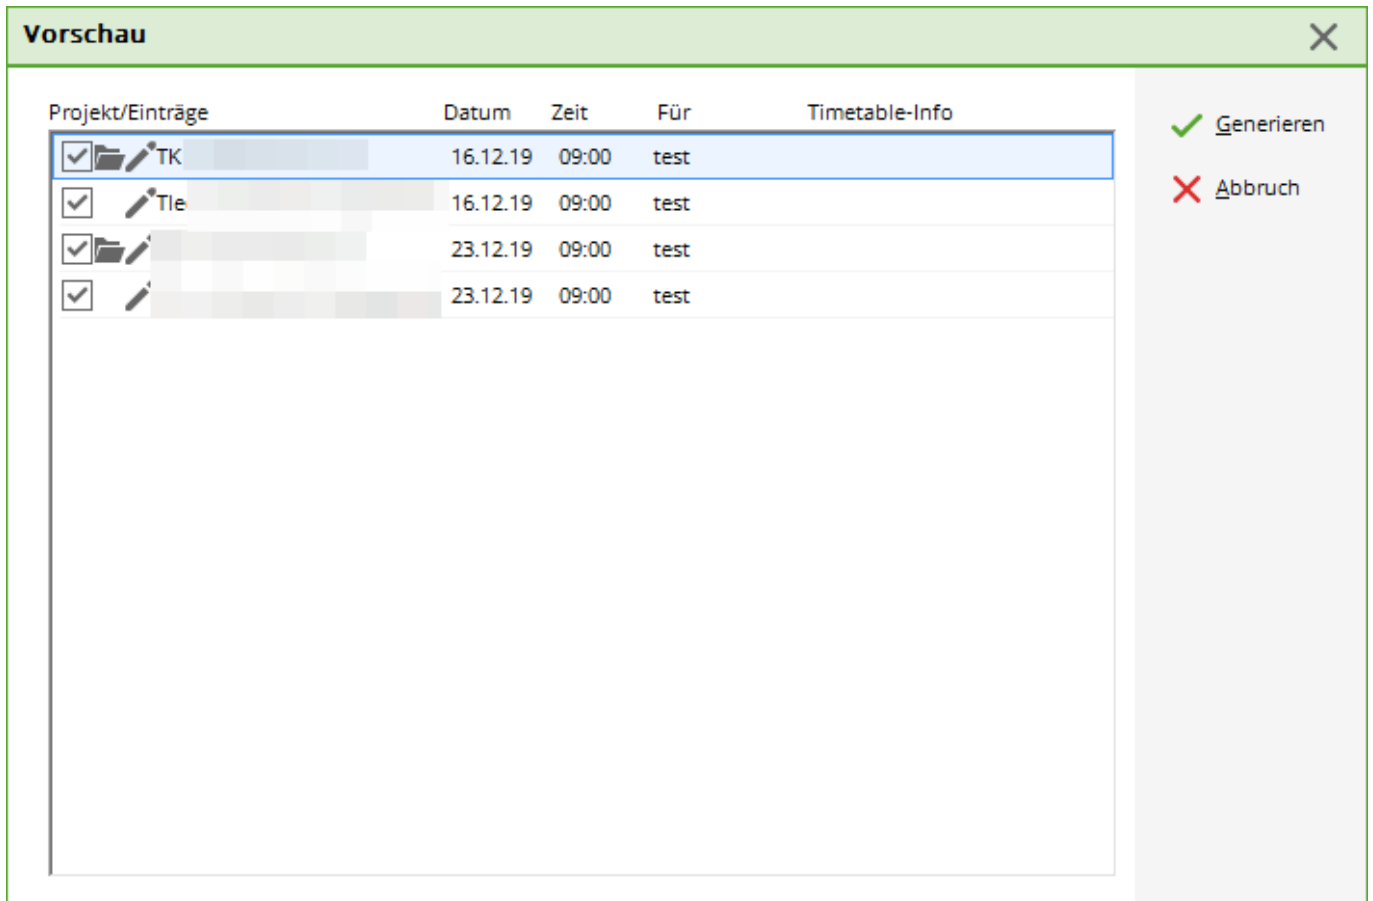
Vorschau

| Projekt/Einträge | Datum | Zeit | Für | Timetable-Info |
|---|---|---|---|---|
| TK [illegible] | 16.12.19 | 09:00 | test | |
| Tle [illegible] | 16.12.19 | 09:00 | test | |
| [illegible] | 23.12.19 | 09:00 | test | |
| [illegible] | 23.12.19 | 09:00 | test | |

Generieren
Abbruch